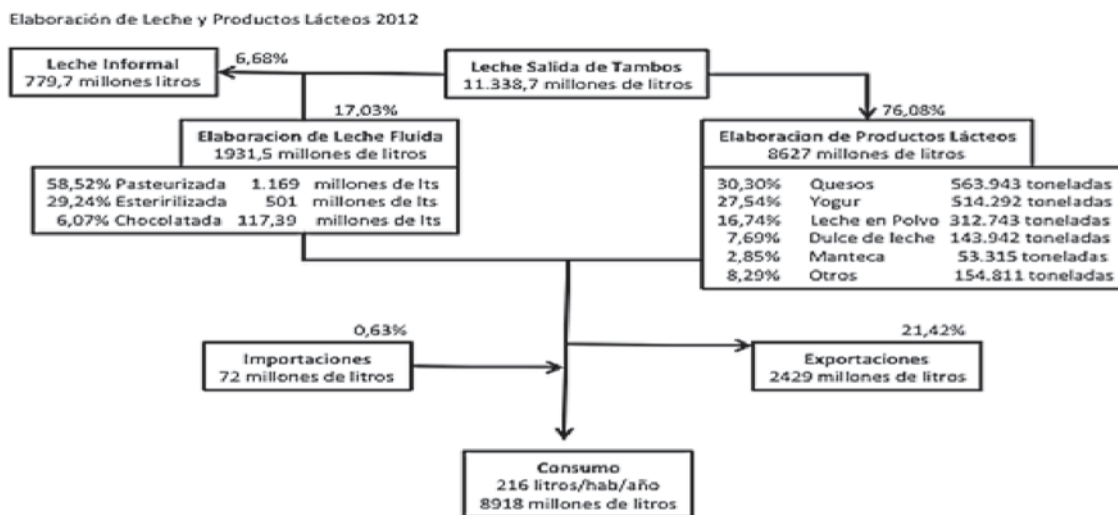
Elaboración de Leche y Productos Lácteos 2012

Leche Informal
779,7 millones litros

6,68%

Leche Salida de Tambos
11.338,7 millones de litros

17,03%

76,08%

Elaboracion de Leche Fluida
1931,5 millones de litros

| | | | |
|---|---|---|---|
| 58,52% | Pasteurizada | 1.169 | millones de lts |
| 29,24% | Esteririlizada | 501 | millones de lts |
| 6,07% | Chocolatada | 117,39 | millones de lts |

Elaboracion de Productos Lácteos
8627 millones de litros

| | | |
|---|---|---|
| 30,30% | Quesos | 563.943 toneladas |
| 27,54% | Yogur | 514.292 toneladas |
| 16,74% | Leche en Polvo | 312.743 toneladas |
| 7,69% | Dulce de leche | 143.942 toneladas |
| 2,85% | Manteca | 53.315 toneladas |
| 8,29% | Otros | 154.811 toneladas |

0,63%

Importaciones
72 millones de litros

21,42%

Exportaciones
2429 millones de litros

Consumo
216 litros/hab/año
8918 millones de litros